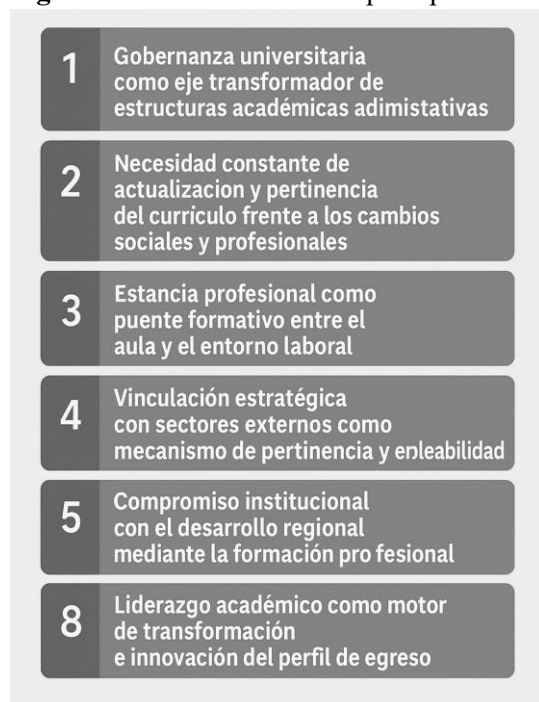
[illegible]

1 Gobernanza universitaria como eje transformador de estructuras académicas adimistativas

2 Necesidad constante de actualizacion y pertinencia del curriculo frente a los cambios sociales y profesionales

3 Estancia profesional como puente formativo entre el aula y el entorno laboral

4 Vinculación estratégica con sectores externos como mecanismo de pertinencia y enleabilidad

5 Compromiso institucional con el desarrollo regional mediante la formación pro fesional

8 Liderazgo académico como motor de transformación e innovación del perfil de egreso